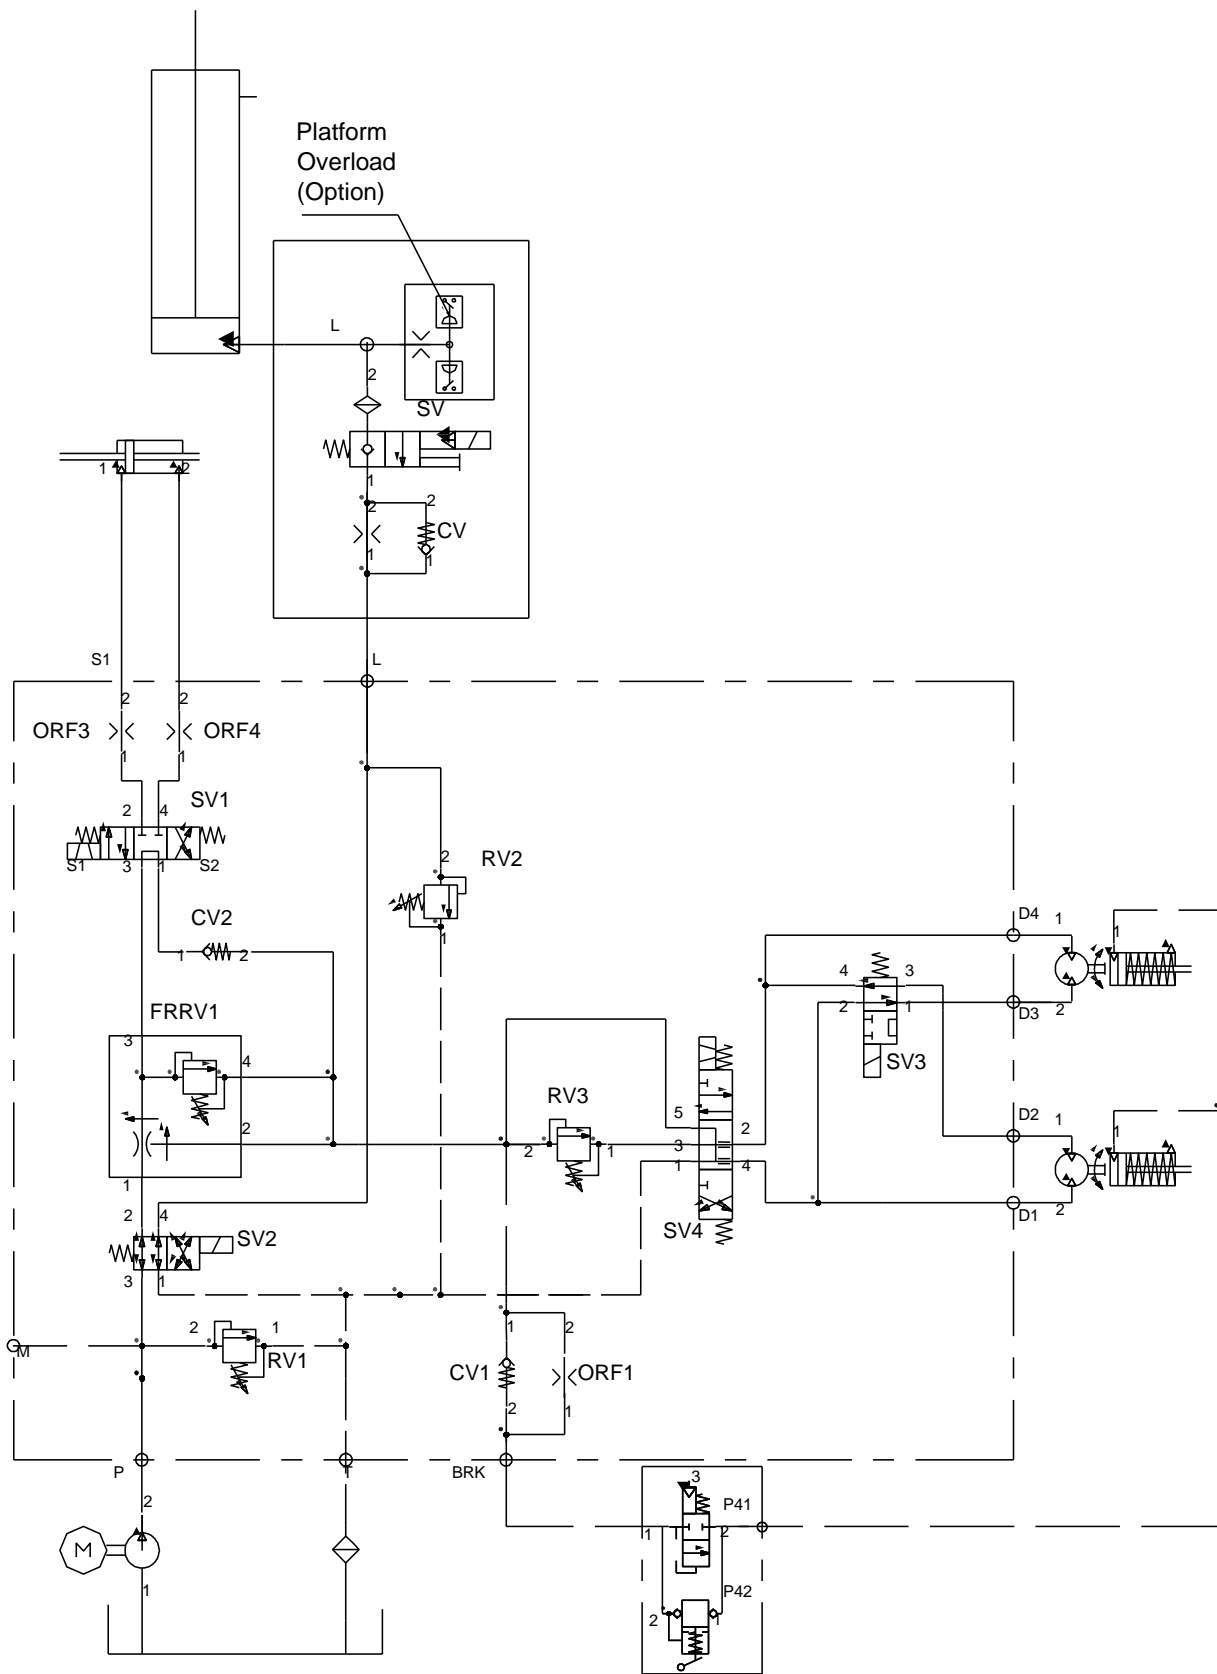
Platform Overload (Option)

L
2
SV
1
2
2
CV
1
1

1
2

S1
L
2
2
ORF3
ORF4
1
1
2
4
SV1
S1
3
1
S2
CV2
1
2
RV2
2
1
FRRV1
3
4
2
1
2
4
SV2
3
1
2
1
RV1
M
P
2
1
T
M

RV3
2
1
5
3
1
2
4
SV4
4
3
2
1
SV3
D4
1
1
D3
2
D2
1
1
D1
2
1
2
CV1
ORF1
2
1
BRK
3
P41
1
2
P42
2
1